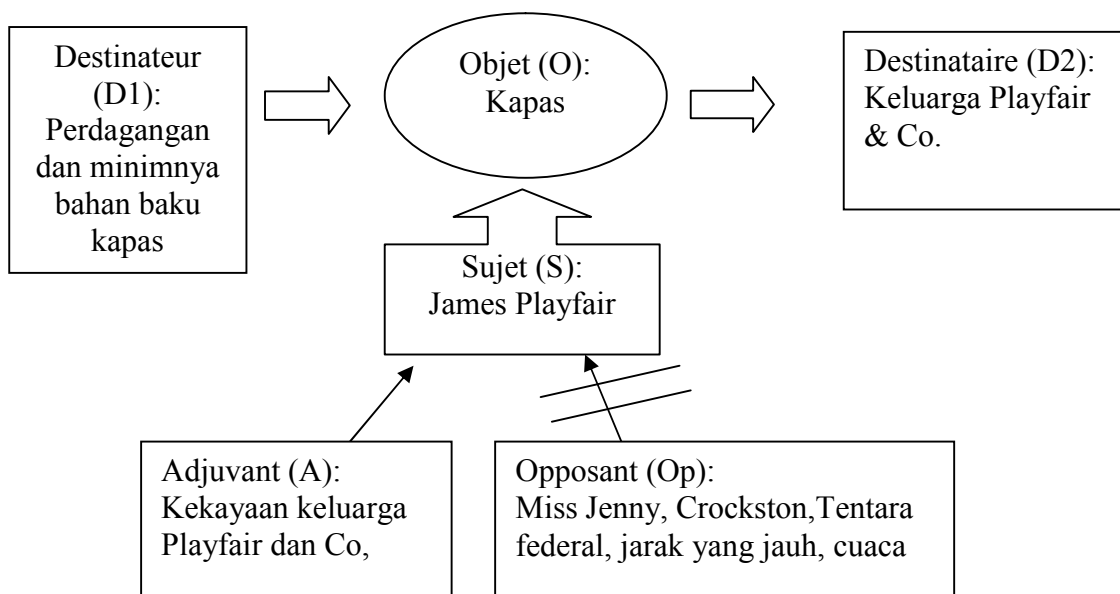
Destinateur (D1): Perdagangan dan minimnya bahan baku kapas

Objet (O): Kapas

Destinataire (D2): Keluarga Playfair & Co.

Sujet (S): James Playfair

Adjuvant (A): Kekayaan keluarga Playfair dan Co,

Opposant (Op): Miss Jenny, Crockston,Tentara federal, jarak yang jauh, cuaca